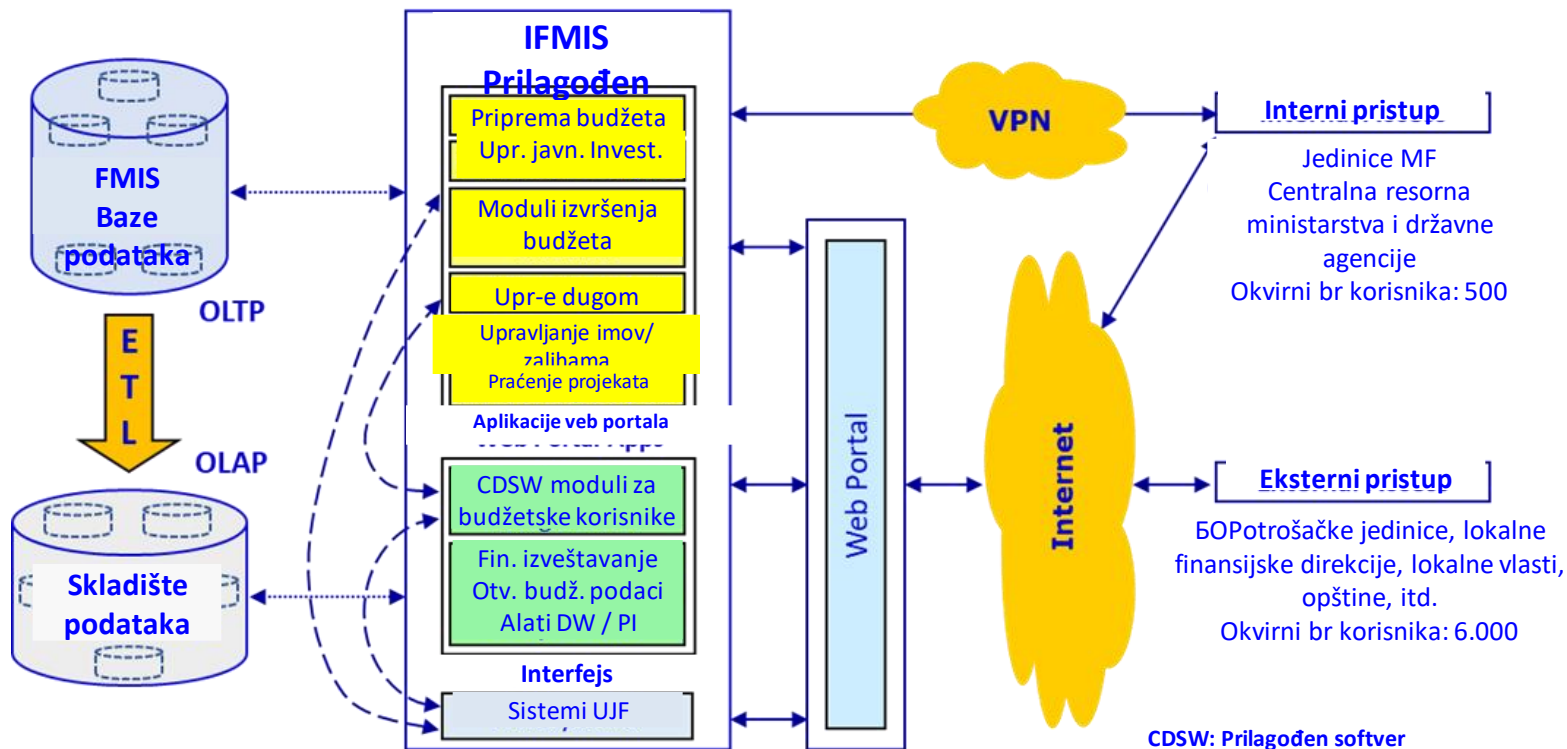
FMIS
Baze
podataka

OLTP

E
T
L

OLAP

Skladište
podataka

IFMIS
Prilagođen

Priprema budžeta
Upr. javn. Invest.

Moduli izvršenja budžeta

Upr-e dugom

Upravljanje imov/ zalihama

Praćenje projekata

Aplikacije veb portala

CDSW moduli za budžetske korisnike

Fin. izveštavanje
Otv. budž. podaci
Alati DW / PI

Interfejs

Sistemi UJF

Web Portal

VPN

Internet

Interni pristup

Jedinice MF
Centralna resorna ministarstva i državne agencije
Okvirni br korisnika: 500

Eksterni pristup

БОPotrošačke jedinice, lokalne finansijske direkcije, lokalne vlasti, opštine, itd.
Okvirni br korisnika: 6.000

CDSW: Prilagođen softver